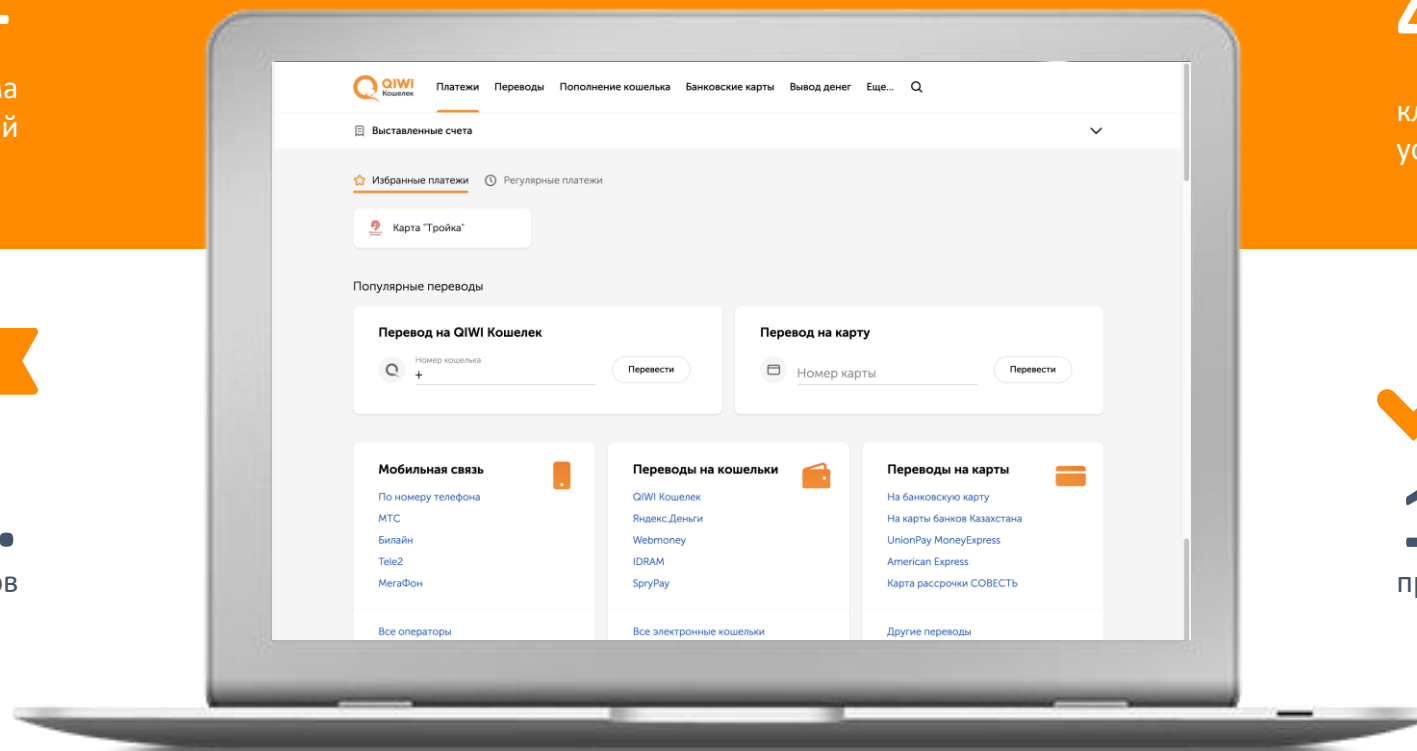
а
й

в

кл
ус

пр

QIWI Кошелек

Платежи Переводы Пополнение кошелька Банковские карты Вывод денег Еще...

Выставленные счета

Избранные платежи Регулярные платежи

Карта "Тройка"

Популярные переводы

Перевод на QIWI Кошелек
Номер кошелька
+
Перевести

Перевод на карту
Номер карты
Перевести

Мобильная связь
По номеру телефона
МТС
Билайн
Tele2
МегаФон
Все операторы

Переводы на кошельки
QIWI Кошелек
Яндекс.Деньги
Webmoney
IDRAM
SpryPay
Все электронные кошельки

Переводы на карты
На банковскую карту
На карты банков Казахстана
UnionPay MoneyExpress
American Express
Карта рассрочки СОВЕСТЬ
Другие переводы